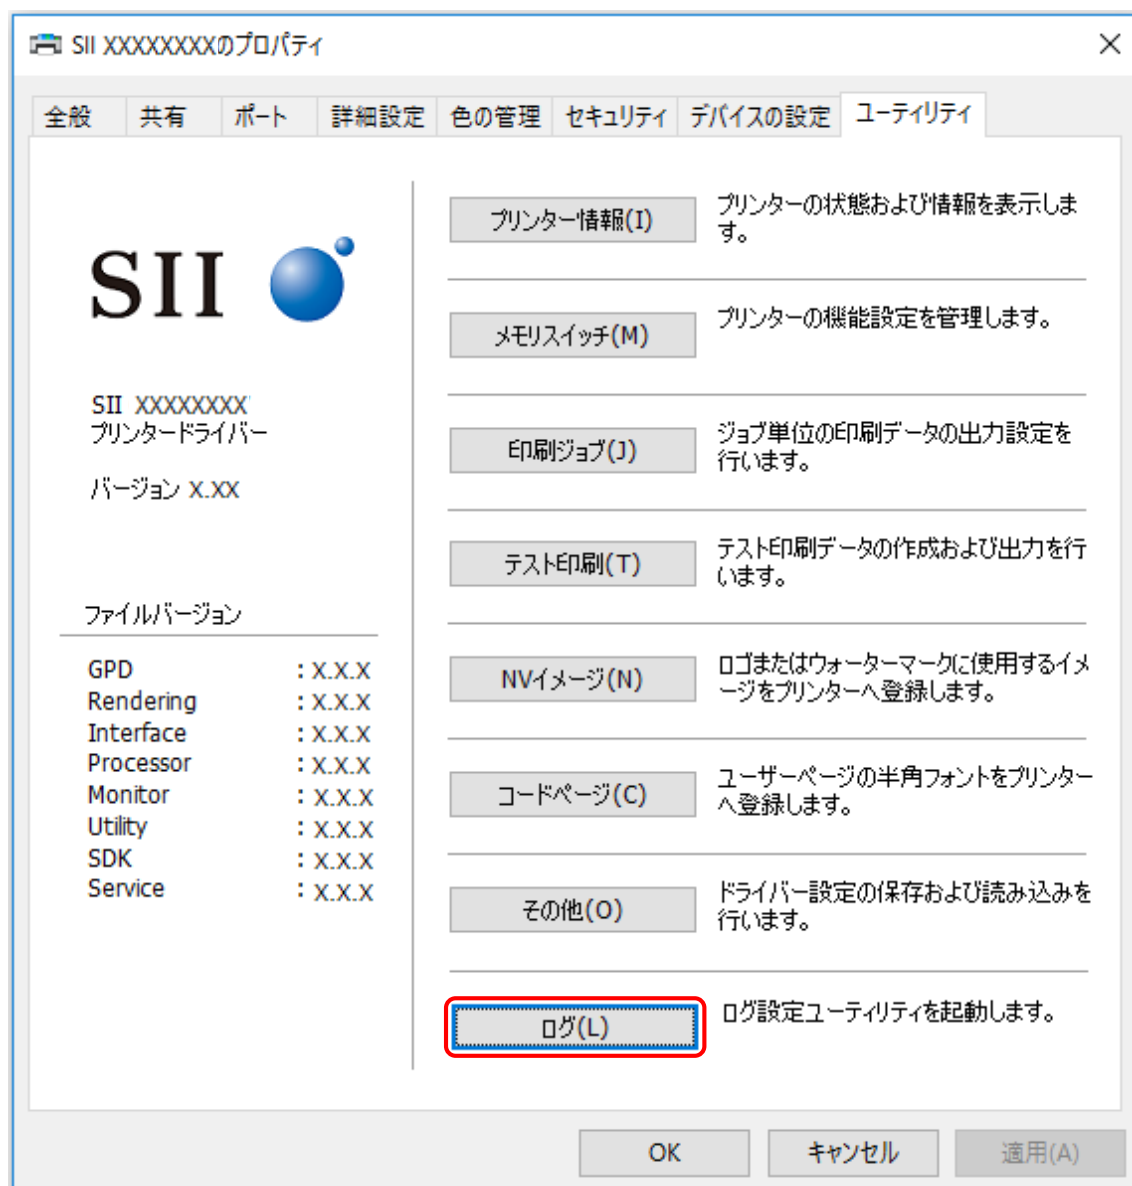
SII XXXXXXXXのプロパティ

全般 | 共有 | ポート | 詳細設定 | 色の管理 | セキュリティ | デバイスの設定 | ユーティリティ

SII

SII XXXXXXXX
プリンタードライバー

バージョン X.XX

ファイルバージョン

| | |
|---|---|
| GPD | : X.X.X |
| Rendering | : X.X.X |
| Interface | : X.X.X |
| Processor | : X.X.X |
| Monitor | : X.X.X |
| Utility | : X.X.X |
| SDK | : X.X.X |
| Service | : X.X.X |

プリンター情報(I) プリンターの状態および情報を表示します。

メモリスイッチ(M) プリンターの機能設定を管理します。

印刷ジョブ(J) ジョブ単位の印刷データの出力設定を行います。

テスト印刷(T) テスト印刷データの作成および出力を行います。

NVイメージ(N) ロゴまたはウォーターマークに使用するイメージをプリンターへ登録します。

コードページ(C) ユーザーページの半角フォントをプリンターへ登録します。

その他(O) ドライバー設定の保存および読み込みを行います。

ログ(L) ログ設定ユーティリティを起動します。

OK キャンセル 適用(A)